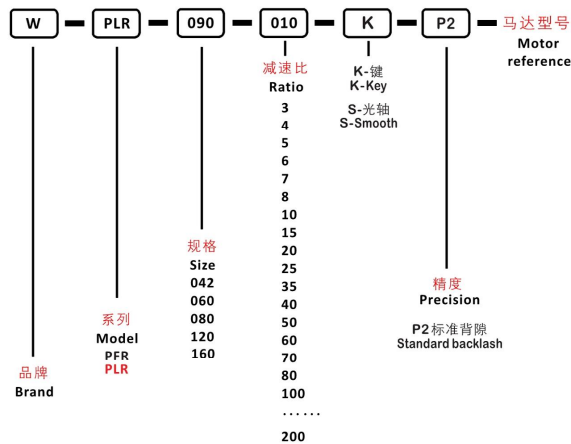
W — PLR — 090 — 010 — K — P2 — 马达型号
Motor reference

减速比
Ratio
3
4
5
6
7
8
10
15
20
25
35
40
50
60
70
80
100
......
200

K-键
K-Key

S-光轴
S-Smooth

规格
Size
042
060
080
120
160

精度
Precision

P2标准背隙
Standard backlash

系列
Model
PFR
PLR

品牌
Brand